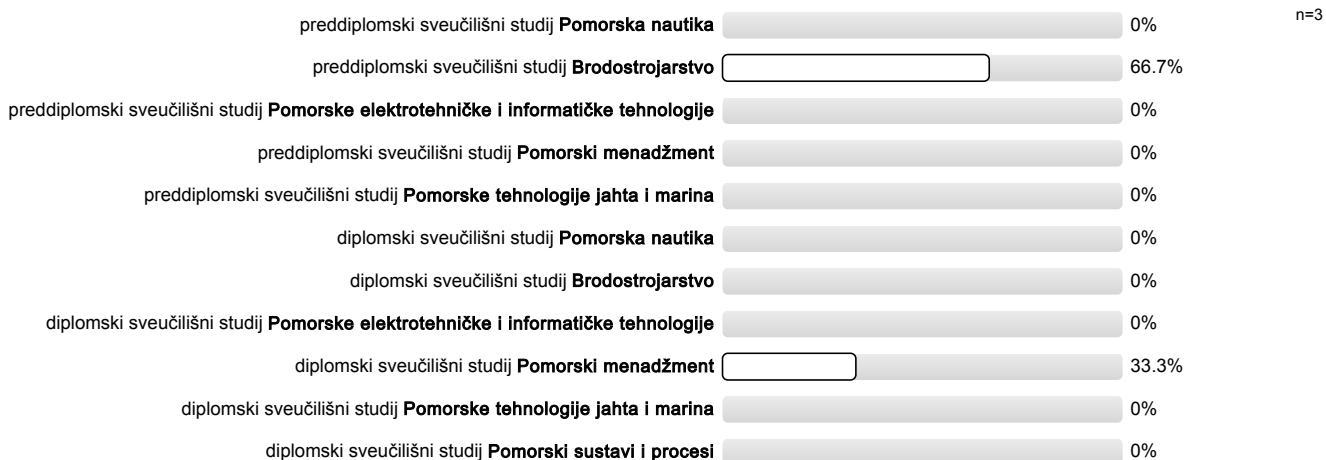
n=3

preddiplomski sveučilišni studij **Pomorska nautika** 0%

preddiplomski sveučilišni studij **Brodostrojarstvo** 66.7%

preddiplomski sveučilišni studij **Pomorske elektrotehničke i informatičke tehnologije** 0%

preddiplomski sveučilišni studij **Pomorski menadžment** 0%

preddiplomski sveučilišni studij **Pomorske tehnologije jahta i marina** 0%

diplomski sveučilišni studij **Pomorska nautika** 0%

diplomski sveučilišni studij **Brodostrojarstvo** 0%

diplomski sveučilišni studij **Pomorske elektrotehničke i informatičke tehnologije** 0%

diplomski sveučilišni studij **Pomorski menadžment** 33.3%

diplomski sveučilišni studij **Pomorske tehnologije jahta i marina** 0%

diplomski sveučilišni studij **Pomorski sustavi i procesi** 0%